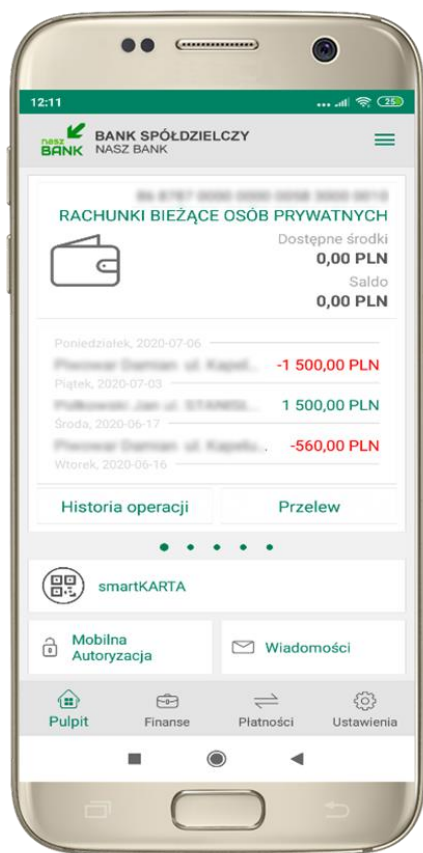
12:11

nasz BANK BANK SPÓŁDZIELCZY NASZ BANK

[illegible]

RACHUNKI BIEŻĄCE OSÓB PRYWATNYCH

Dostępne środki
0,00 PLN

Saldo
0,00 PLN

Poniedziałek, 2020-07-06

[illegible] -1 500,00 PLN

Piątek, 2020-07-03

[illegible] 1 500,00 PLN

Środa, 2020-06-17

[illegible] -560,00 PLN

Wtorek, 2020-06-16

Historia operacji

Przelew

smartKARTA

Mobilna Autoryzacja

Wiadomości

Pulpit

Finanse

Płatności

Ustawienia